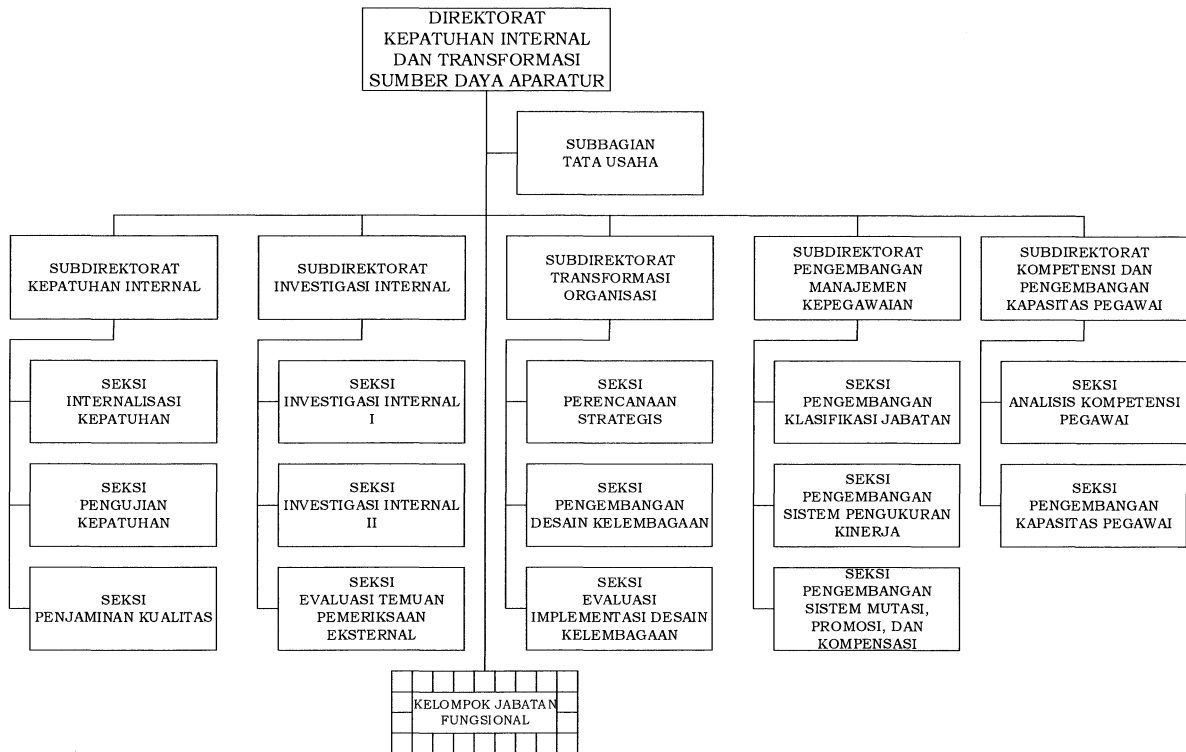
DIREKTORAT KEPATUHAN INTERNAL DAN TRANSFORMASI SUMBER DAYA APARATUR

SUBBAGIAN TATA USAHA

SUBDIREKTORAT KEPATUHAN INTERNAL

SEKSI INTERNALISASI KEPATUHAN

SEKSI PENGUJIAN KEPATUHAN

SEKSI PENJAMINAN KUALITAS

SUBDIREKTORAT INVESTIGASI INTERNAL

SEKSI INVESTIGASI INTERNAL I

SEKSI INVESTIGASI INTERNAL II

SEKSI EVALUASI TEMUAN PEMERIKSAAN EKSTERNAL

SUBDIREKTORAT TRANSFORMASI ORGANISASI

SEKSI PERENCANAAN STRATEGIS

SEKSI PENGEMBANGAN DESAIN KELEMBAGAAN

SEKSI EVALUASI IMPLEMENTASI DESAIN KELEMBAGAAN

SUBDIREKTORAT PENGEMBANGAN MANAJEMEN KEPEGAWAIAN

SEKSI PENGEMBANGAN KLASIFIKASI JABATAN

SEKSI PENGEMBANGAN SISTEM PENGUKURAN KINERJA

SEKSI PENGEMBANGAN SISTEM MUTASI, PROMOSI, DAN KOMPENSASI

SUBDIREKTORAT KOMPETENSI DAN PENGEMBANGAN KAPASITAS PEGAWAI

SEKSI ANALISIS KOMPETENSI PEGAWAI

SEKSI PENGEMBANGAN KAPASITAS PEGAWAI

KELOMPOK JABATAN FUNGSIONAL